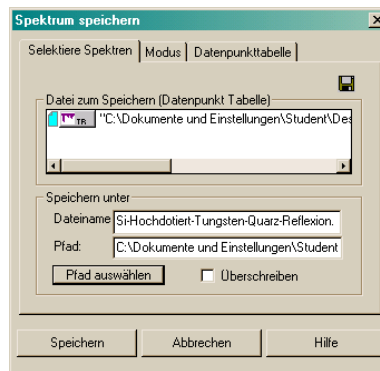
Spektrum speichern

Selektiere Spektren | Modus | Datenpunkttabelle

Datei zum Speichern (Datenpunkt Tabelle)

TR "C:\Dokumente und Einstellungen\Student\Des

Speichern unter

Dateiname Si-Hochdotiert-Tungsten-Quarz-Reflexion.

Pfad: C:\Dokumente und Einstellungen\Student

Pfad auswählen

Überschreiben

Speichern | Abbrechen | Hilfe